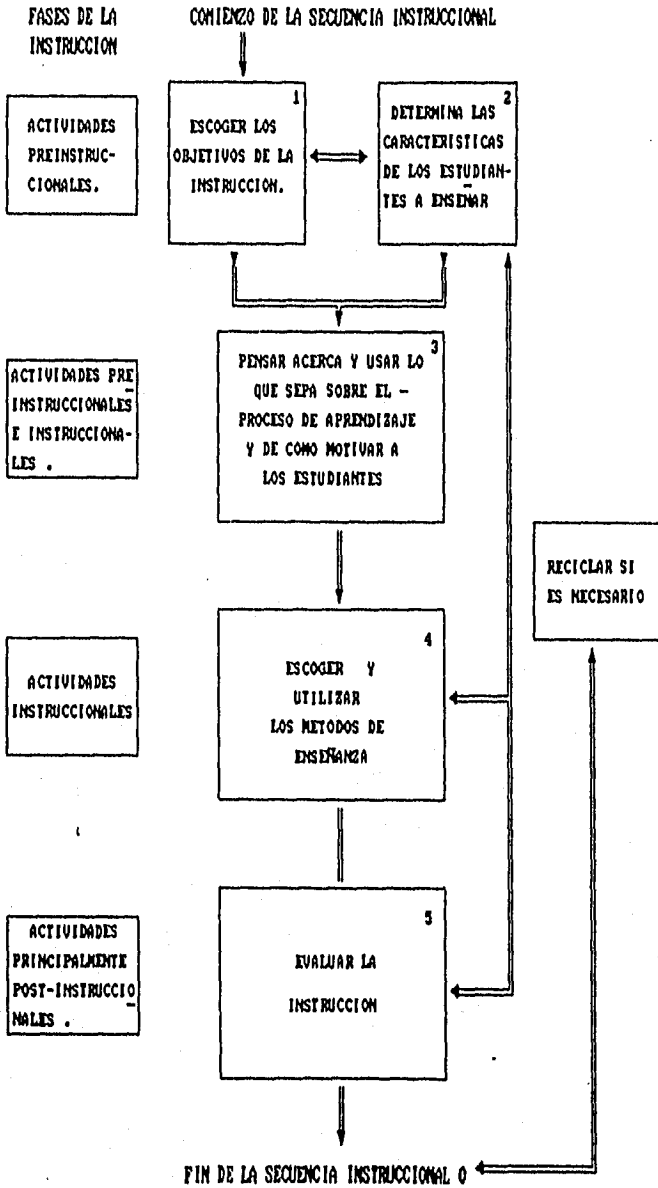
FASES DE LA INSTRUCCION

COMIENZO DE LA SECUENCIA INSTRUCCIONAL

ACTIVIDADES PREINSTRUCCIONALES.

1
ESCOGER LOS OBJETIVOS DE LA INSTRUCCION.

2
DETERMINA LAS CARACTERISTICAS DE LOS ESTUDIANTES A ENSENAR

ACTIVIDADES PREINSTRUCCIONALES E INSTRUCCIONALES .

3
PENSAR ACERCA Y USAR LO QUE SEPA SOBRE EL - PROCESO DE APRENDIZAJE Y DE COMO MOTIVAR A LOS ESTUDIANTES

RECICLAR SI ES NECESARIO

ACTIVIDADES INSTRUCCIONALES

4
ESCOGER Y UTILIZAR LOS METODOS DE ENSEÑANZA

ACTIVIDADES PRINCIPALMENTE POST-INSTRUCCIONALES .

5
EVALUAR LA INSTRUCCION

FIN DE LA SECUENCIA INSTRUCCIONAL O